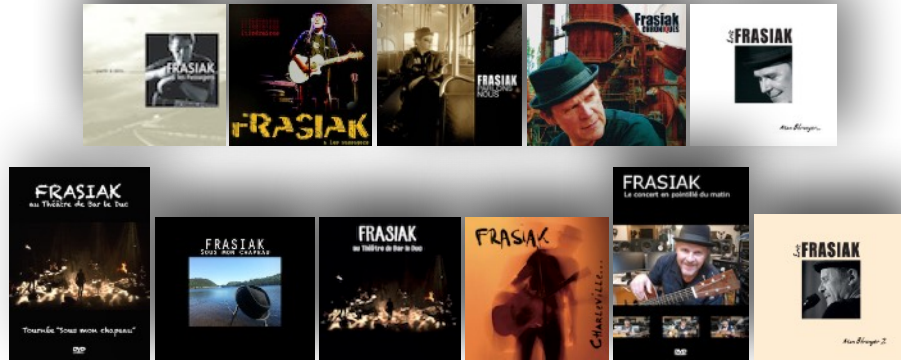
FRASIAK
& les Passagers

FRASIAK
& les voyageurs

FRASIAK
PARLONS NOUS

Frasiak
CHRONIQUES

Eric FRASIAK
Mon Bbrenger

FRASIAK
au Théâtre de Bar le Duc
Tournée "Sous mon chapeau"
DVD

FRASIAK
SOUS MON CHAPEAU

FRASIAK
au Théâtre de Bar le Duc

FRASIAK
CHARLEVILLE...

FRASIAK
Le concert en pointillé du matin
DVD

Eric FRASIAK
Mon Bbrenger 2